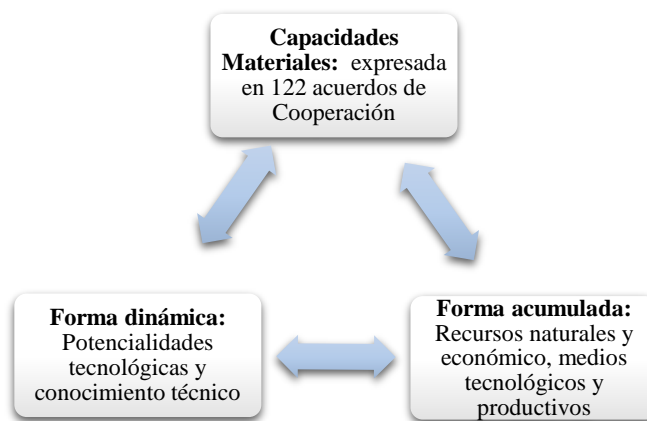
**Capacidades Materiales:** expresada en 122 acuerdos de Cooperación

**Forma dinámica:** Potencialidades tecnológicas y conocimiento técnico

**Forma acumulada:** Recursos naturales y económico, medios tecnológicos y productivos